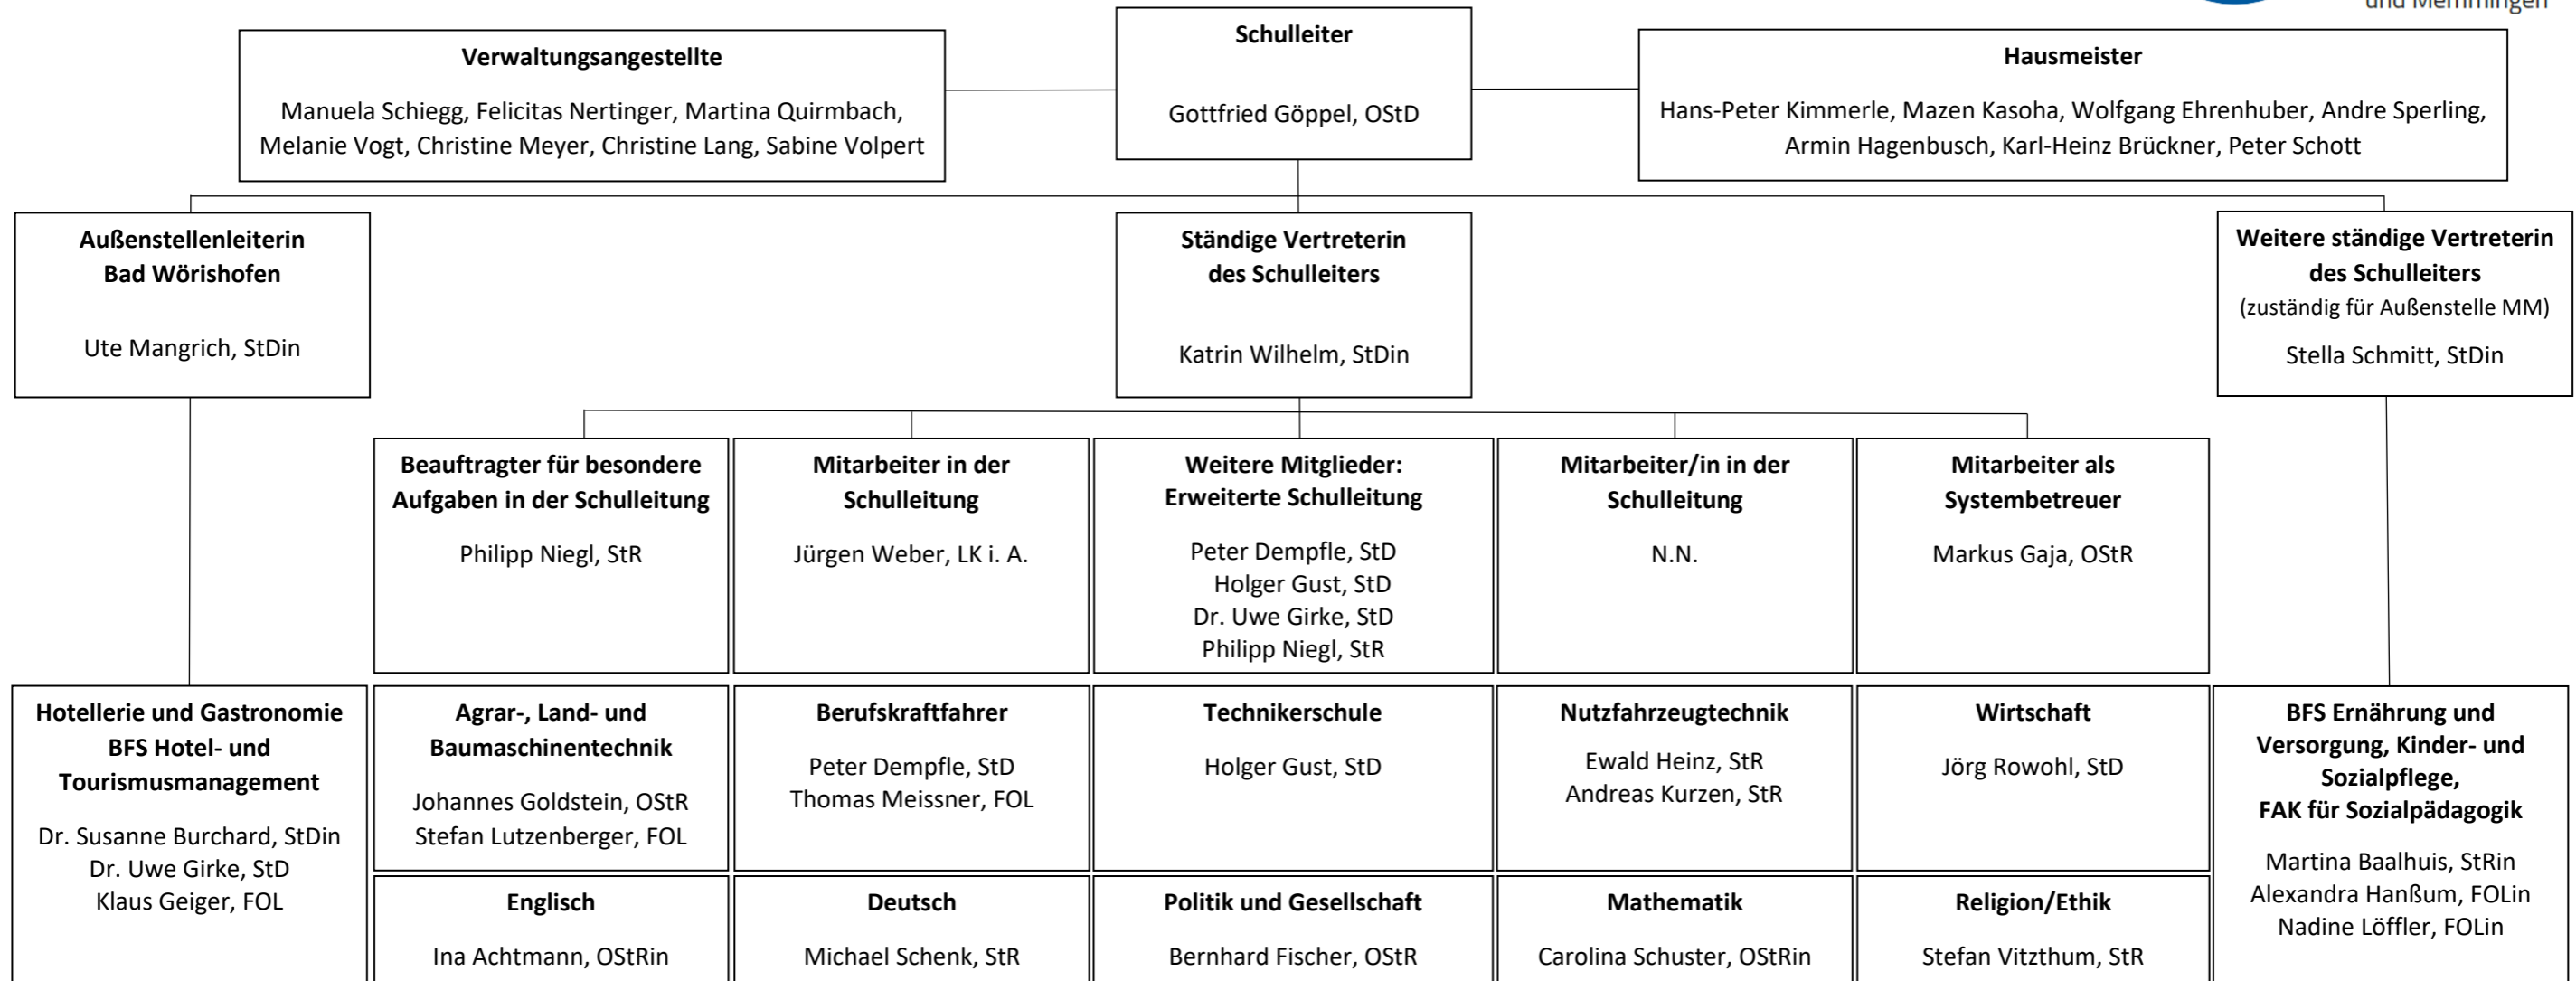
und Memmingen

**Schulleiter**

Gottfried Göppel, OStD

**Verwaltungsangestellte**

Manuela Schiegg, Felicitas Nertinger, Martina Quirmbach, Melanie Vogt, Christine Meyer, Christine Lang, Sabine Volpert

**Hausmeister**

Hans-Peter Kimmerle, Mazen Kasoha, Wolfgang Ehrenhuber, Andre Sperling, Armin Hagenbusch, Karl-Heinz Brückner, Peter Schott

**Außenstellenleiterin Bad Wörishofen**

Ute Mangrich, StDin

**Ständige Vertreterin des Schulleiters**

Katrin Wilhelm, StDin

**Weitere ständige Vertreterin des Schulleiters**
(zuständig für Außenstelle MM)

Stella Schmitt, StDin

**Beauftragter für besondere Aufgaben in der Schulleitung**

Philipp Niegl, StR

**Mitarbeiter in der Schulleitung**

Jürgen Weber, LK i. A.

**Weitere Mitglieder: Erweiterte Schulleitung**

Peter Dempfle, StD
Holger Gust, StD
Dr. Uwe Girke, StD
Philipp Niegl, StR

**Mitarbeiter/in in der Schulleitung**

N.N.

**Mitarbeiter als Systembetreuer**

Markus Gaja, OStR

**Hotellerie und Gastronomie BFS Hotel- und Tourismusmanagement**

Dr. Susanne Burchard, StDin
Dr. Uwe Girke, StD
Klaus Geiger, FOL

**Agrar-, Land- und Baumaschinentechnik**

Johannes Goldstein, OStR
Stefan Lutzenberger, FOL

**Berufskraftfahrer**

Peter Dempfle, StD
Thomas Meissner, FOL

**Technikerschule**

Holger Gust, StD

**Nutzfahrzeugtechnik**

Ewald Heinz, StR
Andreas Kurzen, StR

**Wirtschaft**

Jörg Rowohl, StD

**BFS Ernährung und Versorgung, Kinder- und Sozialpflege, FAK für Sozialpädagogik**

Martina Baalhuis, StRin
Alexandra Hanßum, FOLin
Nadine Löffler, FOLin

**Englisch**

Ina Achtmann, OStRin

**Deutsch**

Michael Schenk, StR

**Politik und Gesellschaft**

Bernhard Fischer, OStR

**Mathematik**

Carolina Schuster, OStRin

**Religion/Ethik**

Stefan Vitzthum, StR